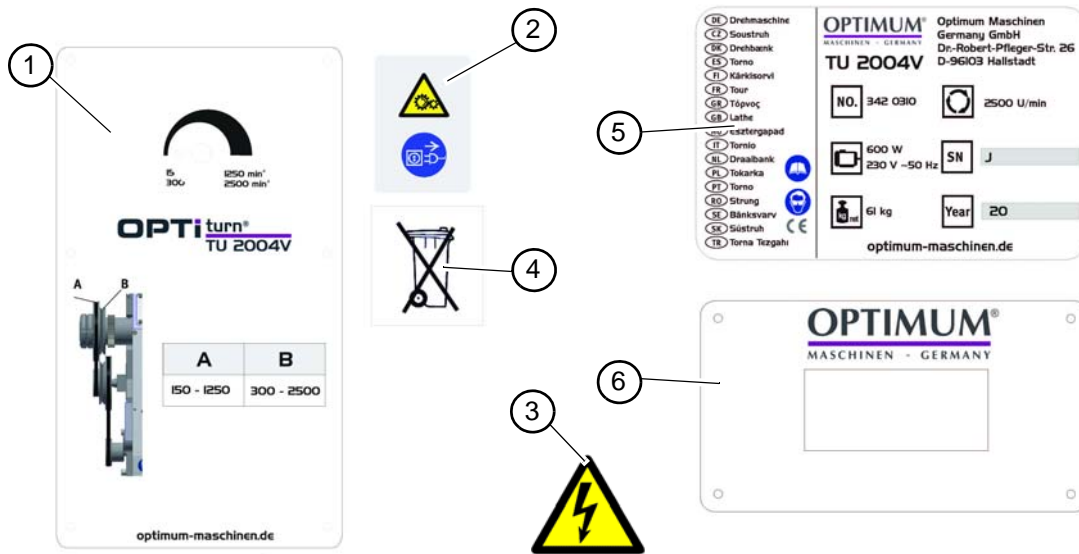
1

15
300

1250 min⁻¹
2500 min⁻¹

OPTI turn®
TU 2004V

A
B

| A | B |
|---|---|
| 150 - 1250 | 300 - 2500 |

optimum-maschinen.de

2

4

3

5

DE Drehmaschine
CZ Soustruh
DK Drehbænk
ES Torno
FI Kärkisorvi
FR Tour
GR Τόρνος
GB Lathe
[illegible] Esztergapad
IT Tornio
NL Draaibank
PL Tokarka
PT Torno
RO Strung
SE Bänksvarv
SK Sústruh
TR Torna Tezgahı

OPTIMUM®
MASCHINEN - GERMANY
TU 2004V

Optimum Maschinen
Germany GmbH
Dr.-Robert-Pfleger-Str. 26
D-96103 Hallstadt

NO. 342 0310
2500 U/min
600 W
230 V ~50 Hz
SN J
61 kg
Year 20
CE

optimum-maschinen.de

6

OPTIMUM®
MASCHINEN - GERMANY